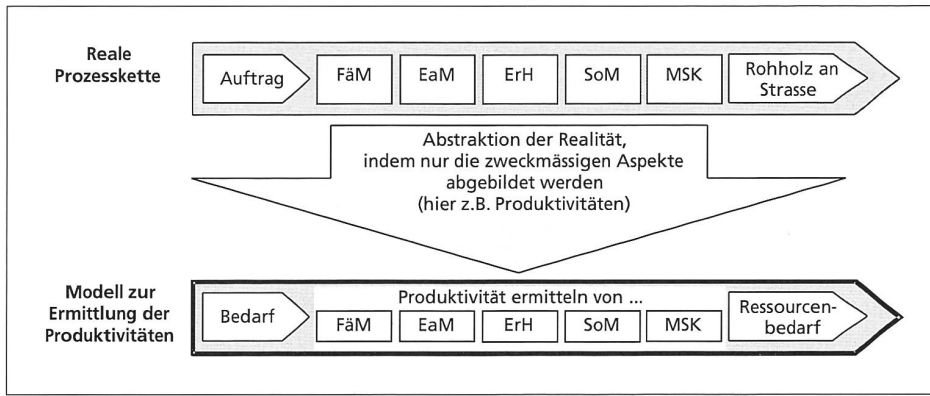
Reale Prozesskette

Auftrag

FäM

EaM

ErH

SoM

MSK

Rohholz an Strasse

Abstraktion der Realität, indem nur die zweckmässigen Aspekte abgebildet werden (hier z.B. Produktivitäten)

Modell zur Ermittlung der Produktivitäten

Bedarf

Produktivität ermitteln von ...

FäM

EaM

ErH

SoM

MSK

Ressourcenbedarf